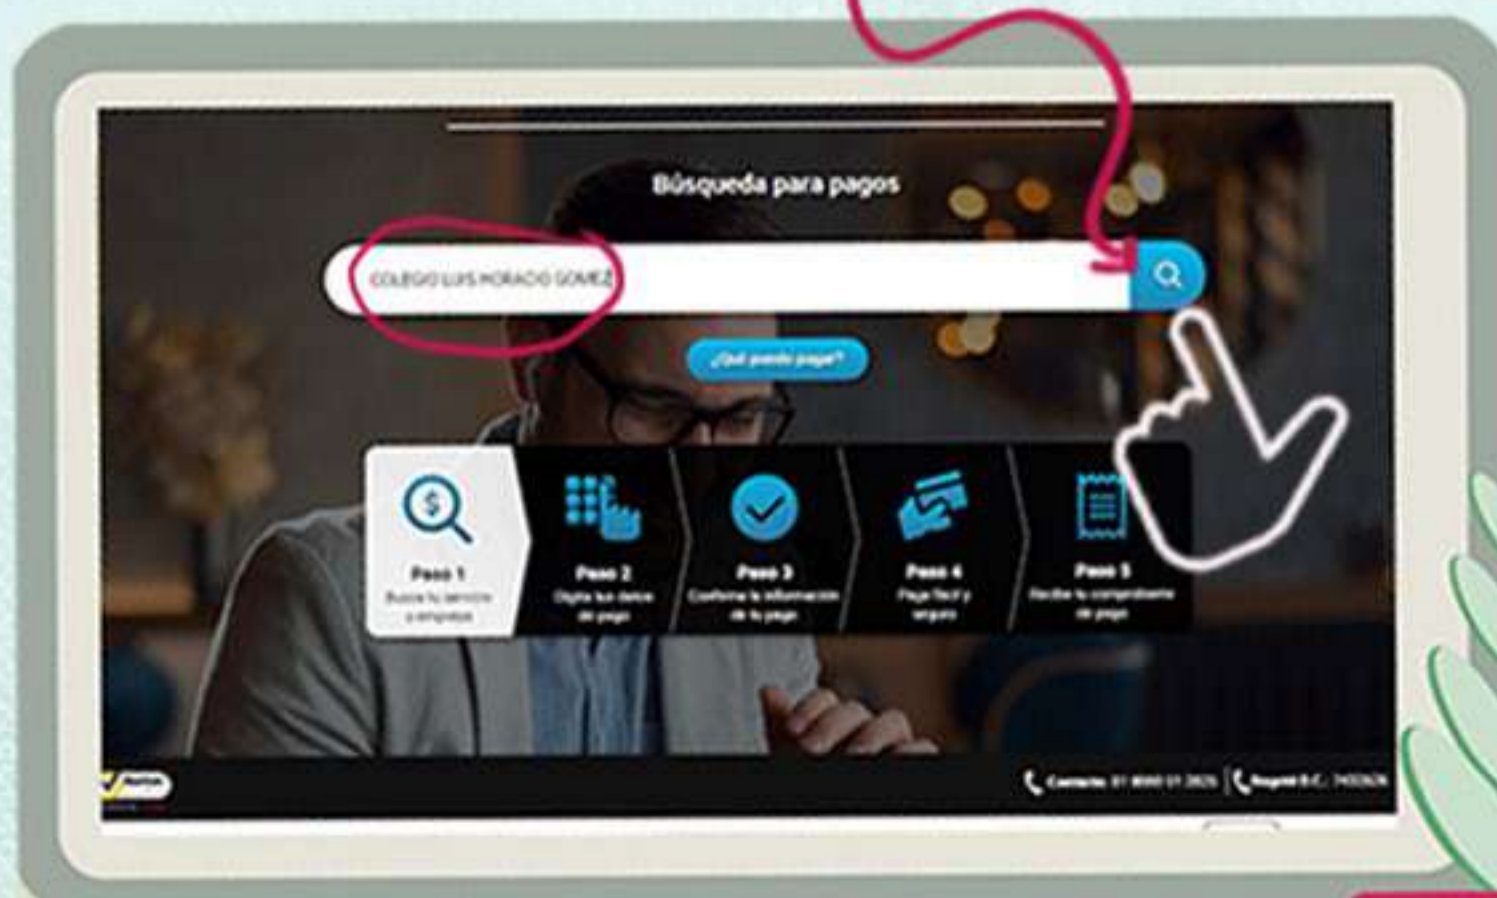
Búsqueda para pagos

COLEGIO LUIS HORACIO GOMEZ

¿Qué puedo pagar?

Paso 1
Busca tu servicio o empresa

Paso 2
Digita los datos de pago

Paso 3
Confirma la información de tu pago

Paso 4
Paga fácil y seguro

Paso 5
Recibe tu comprobante de pago

Contacto: 01 8000 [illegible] | Bogotá D.C.: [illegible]